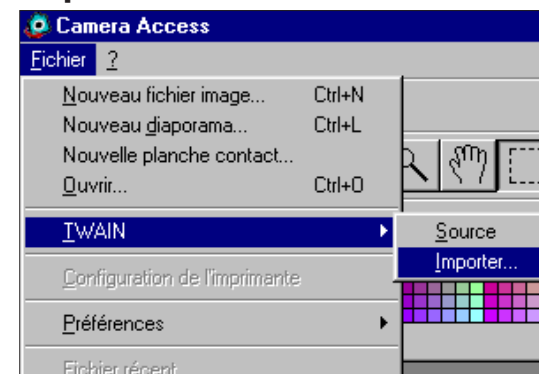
Camera Access
Fichier ?
Nouveau fichier image... Ctrl+N
Nouveau diaporama... Ctrl+L
Nouvelle planche contact...
Ouvrir... Ctrl+O
TWAIN
Source
Importer...
Configuration de l'imprimante
Préférences
Fichier récent